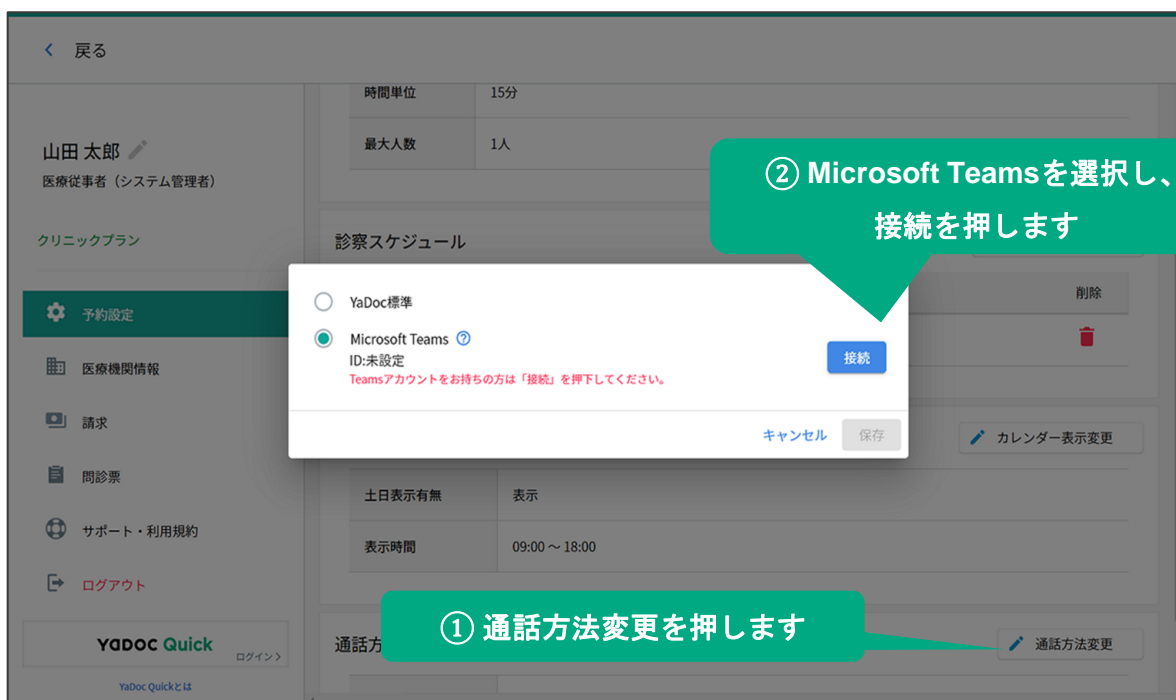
< 戻る

山田 太郎
医療従事者（システム管理者）

クリニックプラン

予約設定

医療機関情報

請求

問診票

サポート・利用規約

ログアウト

YaDoc Quick
ログイン >

YaDoc Quickとは

| 時間単位 | 15分 |
|---|---|
| 最大人数 | 1人 |

診察スケジュール

削除

② Microsoft Teamsを選択し、接続を押します

YaDoc標準

Microsoft Teams
ID:未設定
Teamsアカウントをお持ちの方は「接続」を押下してください。

接続

キャンセル 保存

カレンダー表示変更

| 土日表示有無 | 表示 |
|---|---|
| 表示時間 | 09:00 ～ 18:00 |

通話方

① 通話方法変更を押します

通話方法変更